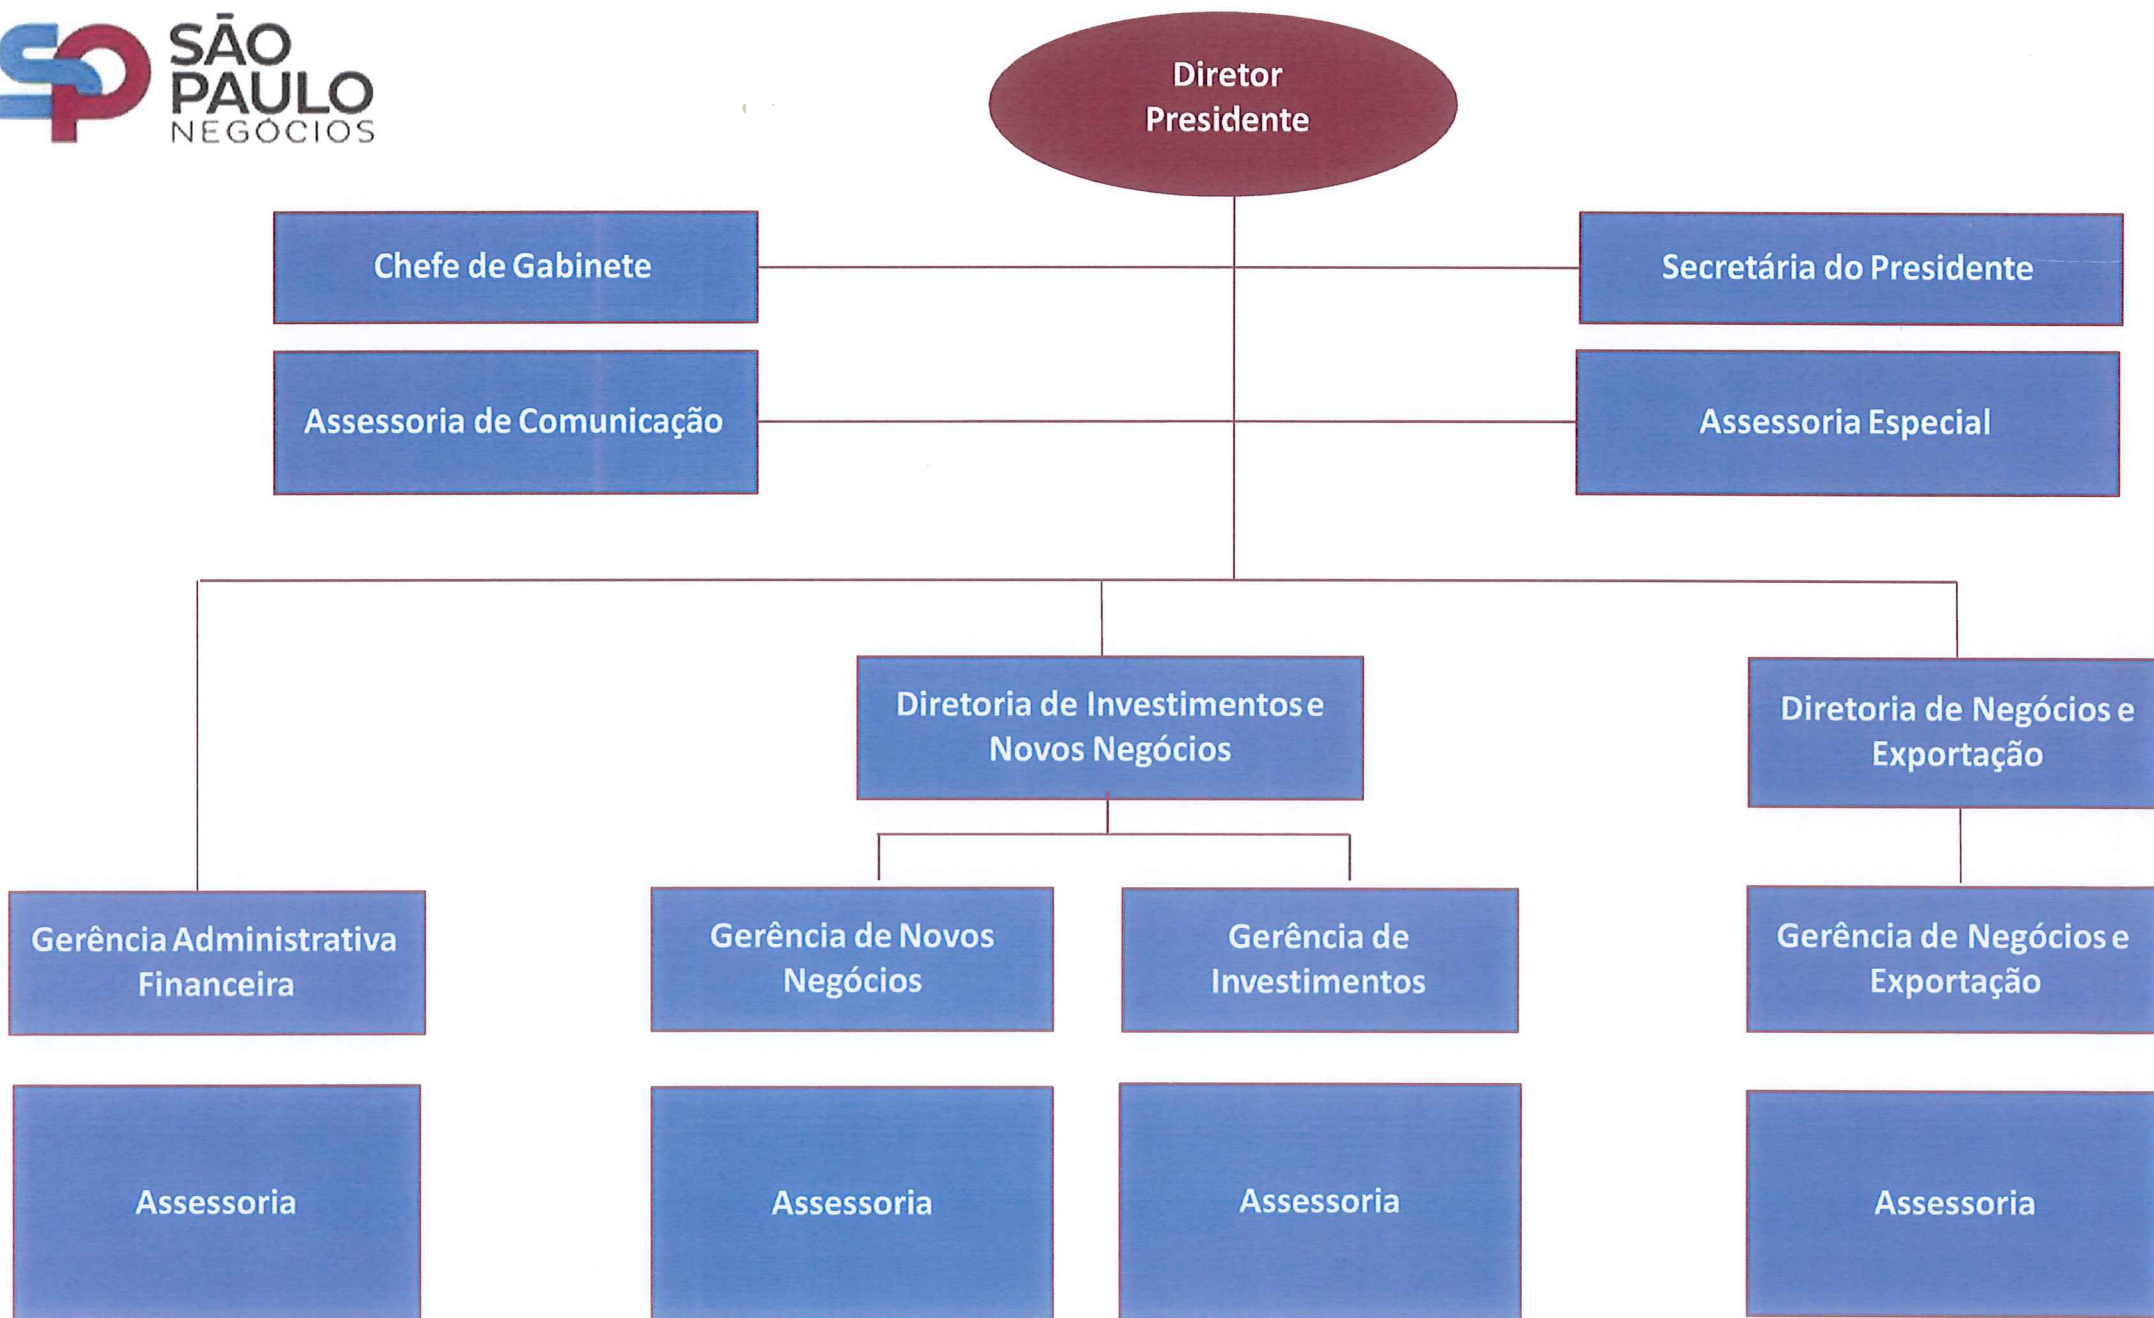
SP SÃO PAULO NEGÓCIOS

Diretor Presidente

Chefe de Gabinete

Secretária do Presidente

Assessoria de Comunicação

Assessoria Especial

Diretoria de Investimentos e Novos Negócios

Diretoria de Negócios e Exportação

Gerência Administrativa Financeira

Gerência de Novos Negócios

Gerência de Investimentos

Gerência de Negócios e Exportação

Assessoria

Assessoria

Assessoria

Assessoria